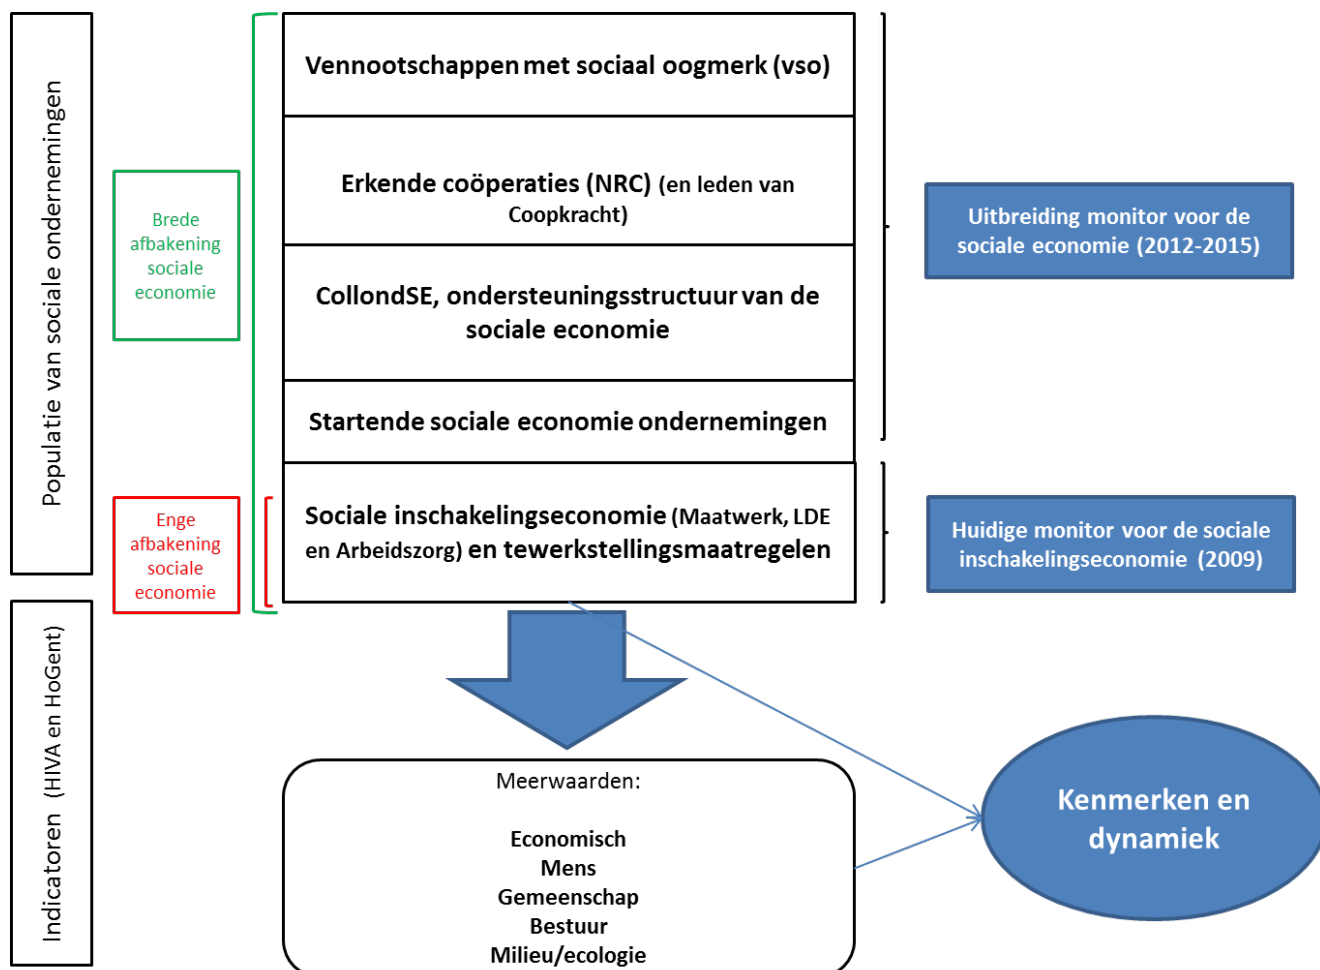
Populatie van sociale ondernemingen

Brede afbakening sociale economie

Enge afbakening sociale economie

Vennootschappen met sociaal oogmerk (vso)

Erkende coöperaties (NRC) (en leden van Coopkracht)

CollondSE, ondersteuningsstructuur van de sociale economie

Startende sociale economie ondernemingen

Sociale inschakelingseconomie (Maatwerk, LDE en Arbeidszorg) en tewerkstellingsmaatregelen

Uitbreiding monitor voor de sociale economie (2012-2015)

Huidige monitor voor de sociale inschakelingseconomie (2009)

Indicatoren (HIVA en HoGent)

Meerwaarden:

Economisch
Mens
Gemeenschap
Bestuur
Milieu/ecologie

Kenmerken en dynamiek